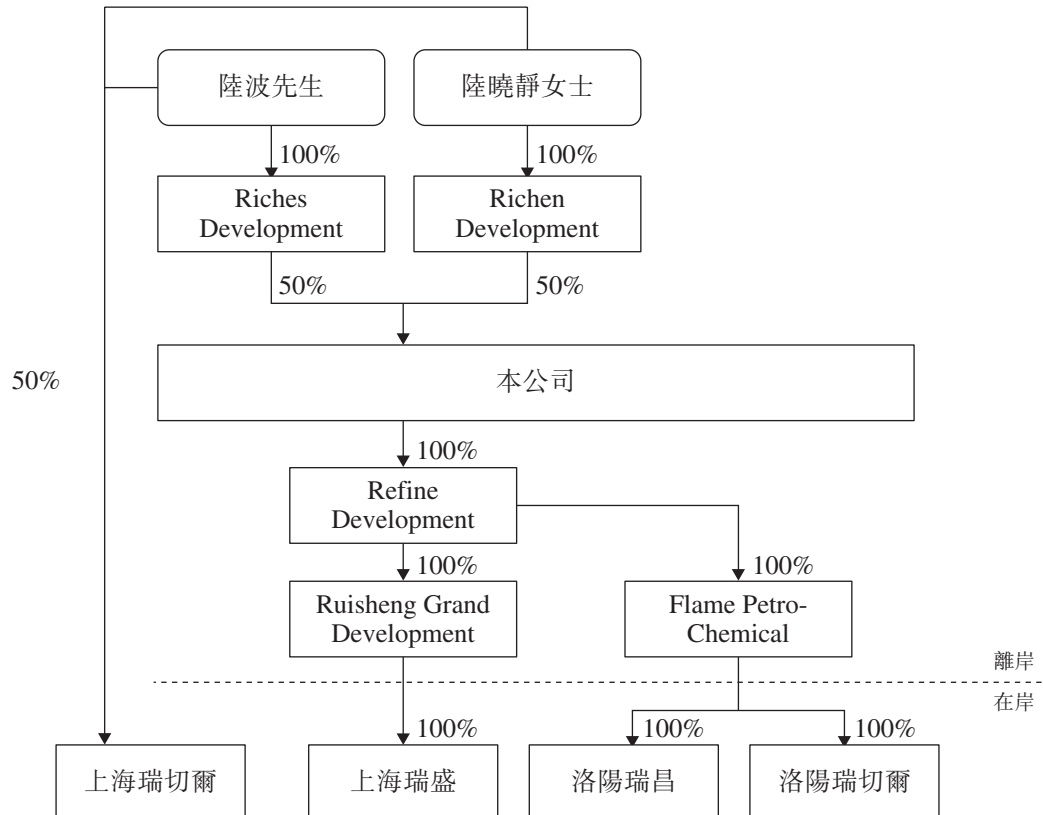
陸波先生

陸曉靜女士

100%

100%

Riches Development

Richen Development

50%

50%

50%

本公司

100%

Refine Development

100%

100%

Ruisheng Grand Development

Flame Petro-Chemical

離岸

在岸

100%

100%

100%

上海瑞切爾

上海瑞盛

洛陽瑞昌

洛陽瑞切爾